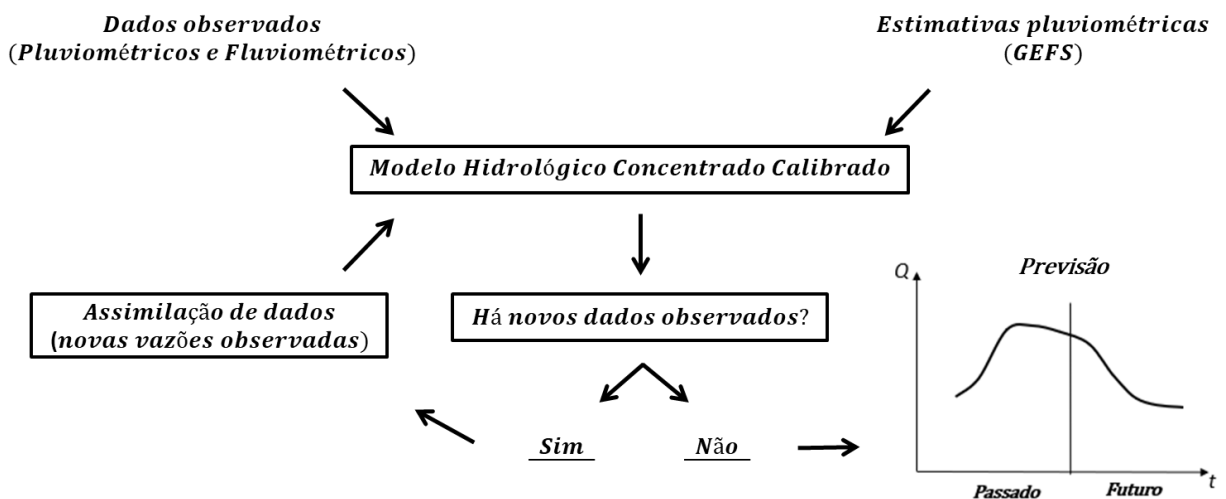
Dados observados
(Pluviométricos e Fluviométricos)

Estimativas pluviométricas
(GEFS)

Modelo Hidrológico Concentrado Calibrado

Assimilação de dados
(novas vazões observadas)

Há novos dados observados?

Sim

Não

Previsão

Q

t

Passado

Futuro